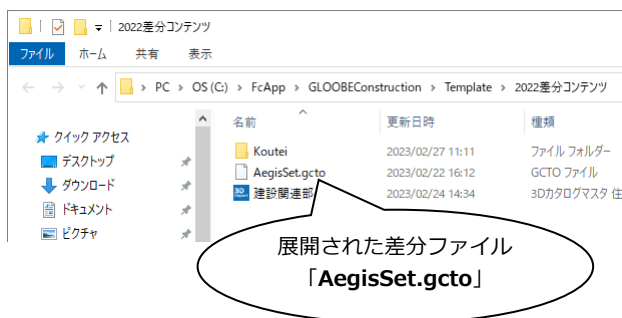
2022差分コンテンツ

ファイル　ホーム　共有　表示

PC › OS (C:) › FcApp › GLOOBEConstruction › Template › 2022差分コンテンツ

クイック アクセス
デスクトップ
ダウンロード
ドキュメント
ピクチャ

| 名前 | 更新日時 | 種類 |
|---|---|---|
| Koutei | 2023/02/27 11:11 | ファイル フォルダー |
| AegisSet.gcto | 2023/02/22 16:12 | GCTO ファイル |
| 建設関連部 | 2023/02/24 14:34 | 3Dカタログマスタ 住 |

展開された差分ファイル
「AegisSet.gcto」